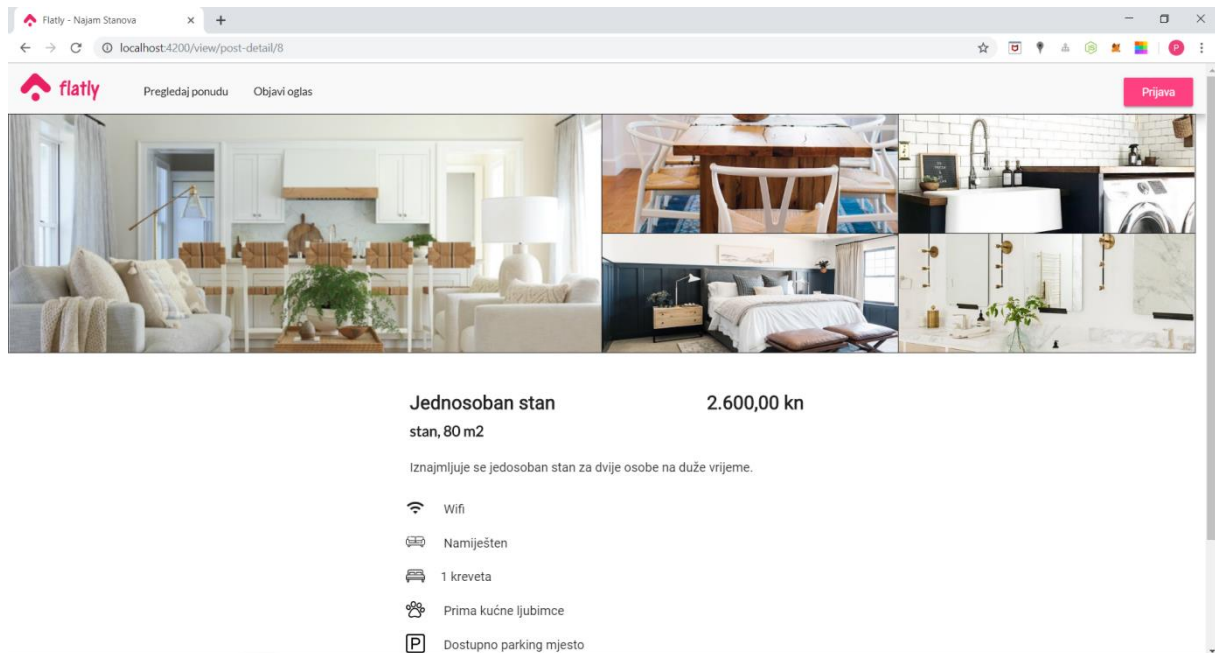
Flatly - Najam Stanova
localhost:4200/view/post-detail/8

flatly
Pregledaj ponudu
Objavi oglas
Prijava

Jednosoban stan
2.600,00 kn
stan, 80 m2

Iznajmljuje se jedosoban stan za dvije osobe na duže vrijeme.

Wifi
Namiješten
1 kreveta
Prima kućne ljubimce
Dostupno parking mjesto